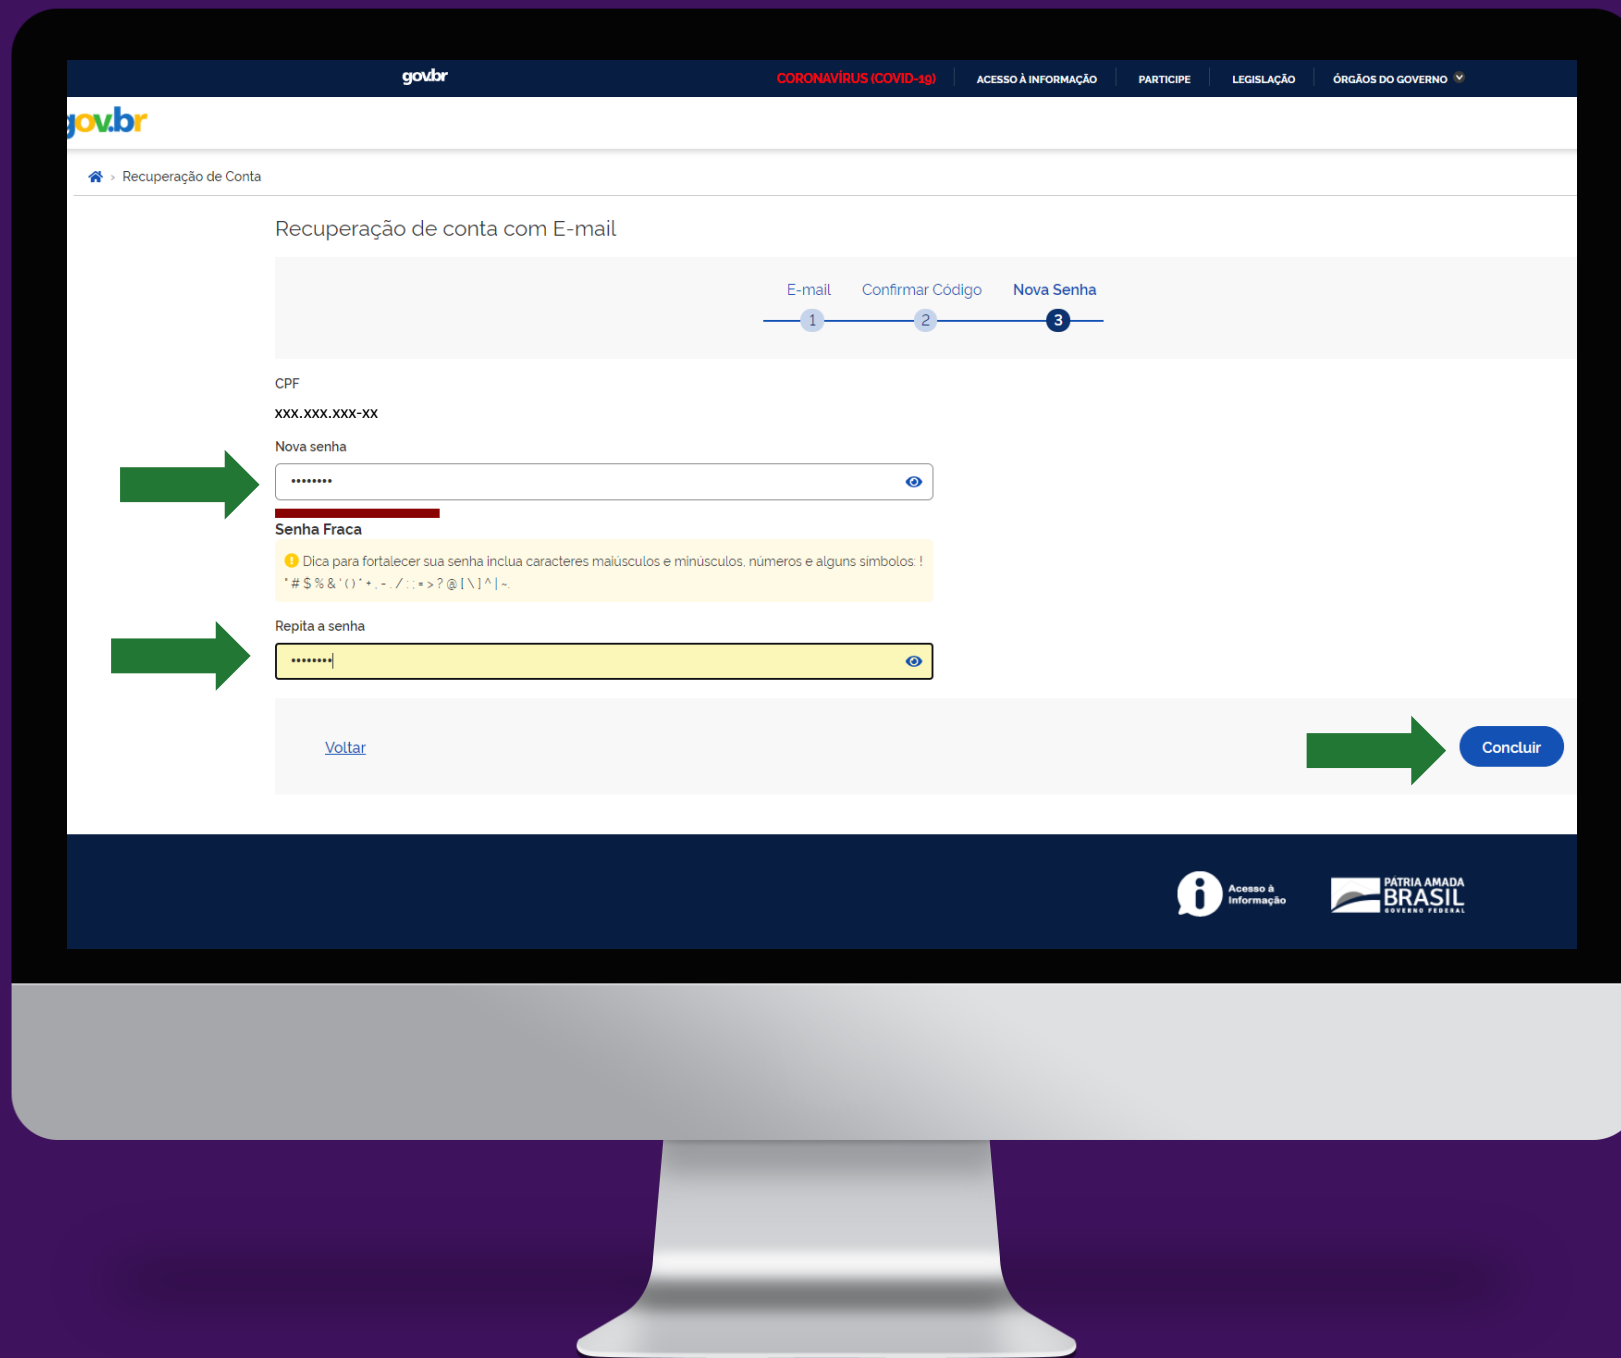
gov.br CORONAVÍRUS (COVID-19) ACESSO À INFORMAÇÃO PARTICIPE LEGISLAÇÃO ÓRGÃOS DO GOVERNO

gov.br

Recuperação de Conta

Recuperação de conta com E-mail

E-mail Confirmar Código Nova Senha
1 2 3

CPF
XXX.XXX.XXX-XX

Nova senha
••••••••

Senha Fraca

Dica para fortalecer sua senha inclua caracteres maiúsculos e minúsculos, números e alguns símbolos: ! " # $ % & ' ( ) * + , - . / : ; < = > ? @ [ \ ] ^ | ~

Repita a senha
••••••••

Voltar

Concluir

Acesso à Informação

PATRIA AMADA BRASIL GOVERNO FEDERAL